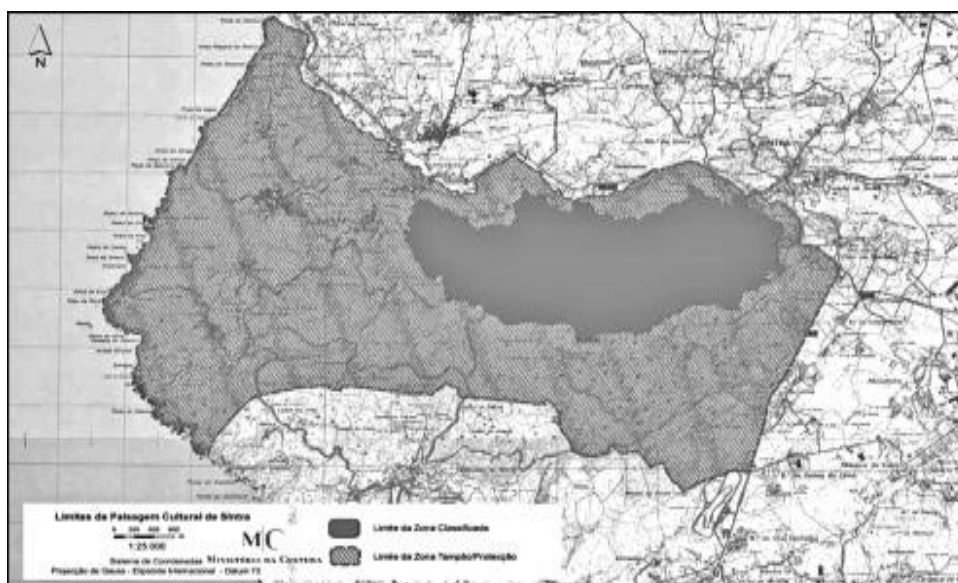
N

Limites da Paisagem Cultural de Sintra

0 200 400 600 m

1:25 000

Sistema de Coordenadas
Projecção de Gauss - Elipsóide Internacional - Datum 73

MC MINISTÉRIO DA CULTURA

Limite da Zona Classificada

Limite da Zona Tampão/Protecção